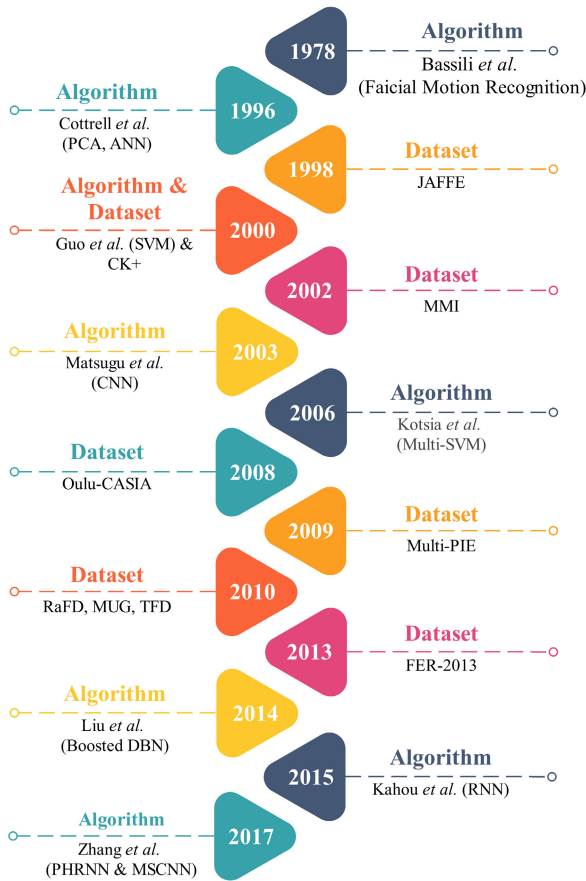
1978
Algorithm
Bassili *et al.*
(Faicial Motion Recognition)

Algorithm
Cottrell *et al.*
(PCA, ANN)
1996

1998
Dataset
JAFFE

Algorithm & Dataset
Guo *et al.* (SVM) & CK+
2000

2002
Dataset
MMI

Algorithm
Matsugu *et al.*
(CNN)
2003

2006
Algorithm
Kotsia *et al.*
(Multi-SVM)

Dataset
Oulu-CASIA
2008

2009
Dataset
Multi-PIE

Dataset
RaFD, MUG, TFD
2010

2013
Dataset
FER-2013

Algorithm
Liu *et al.*
(Boosted DBN)
2014

2015
Algorithm
Kahou *et al.* (RNN)

Algorithm
Zhang *et al.*
(PHRNN & MSCNN)
2017